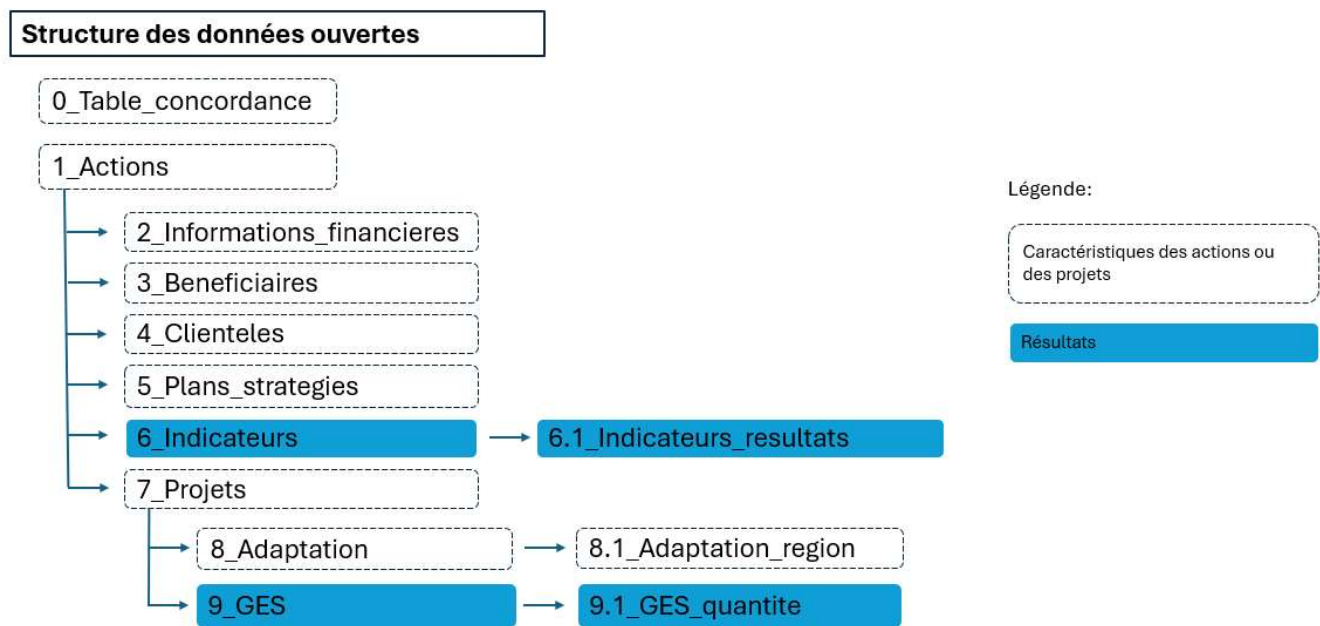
Structure des données ouvertes

0_Table_concordance

1_Actions

2_Informations_financieres

3_Beneficiaires

4_Clienteles

5_Plans_strategies

6_Indicateurs

6.1_Indicateurs_resultats

7_Projets

8_Adaptation

8.1_Adaptation_region

9_GES

9.1_GES_quantite

Légende:

Caractéristiques des actions ou des projets

Résultats